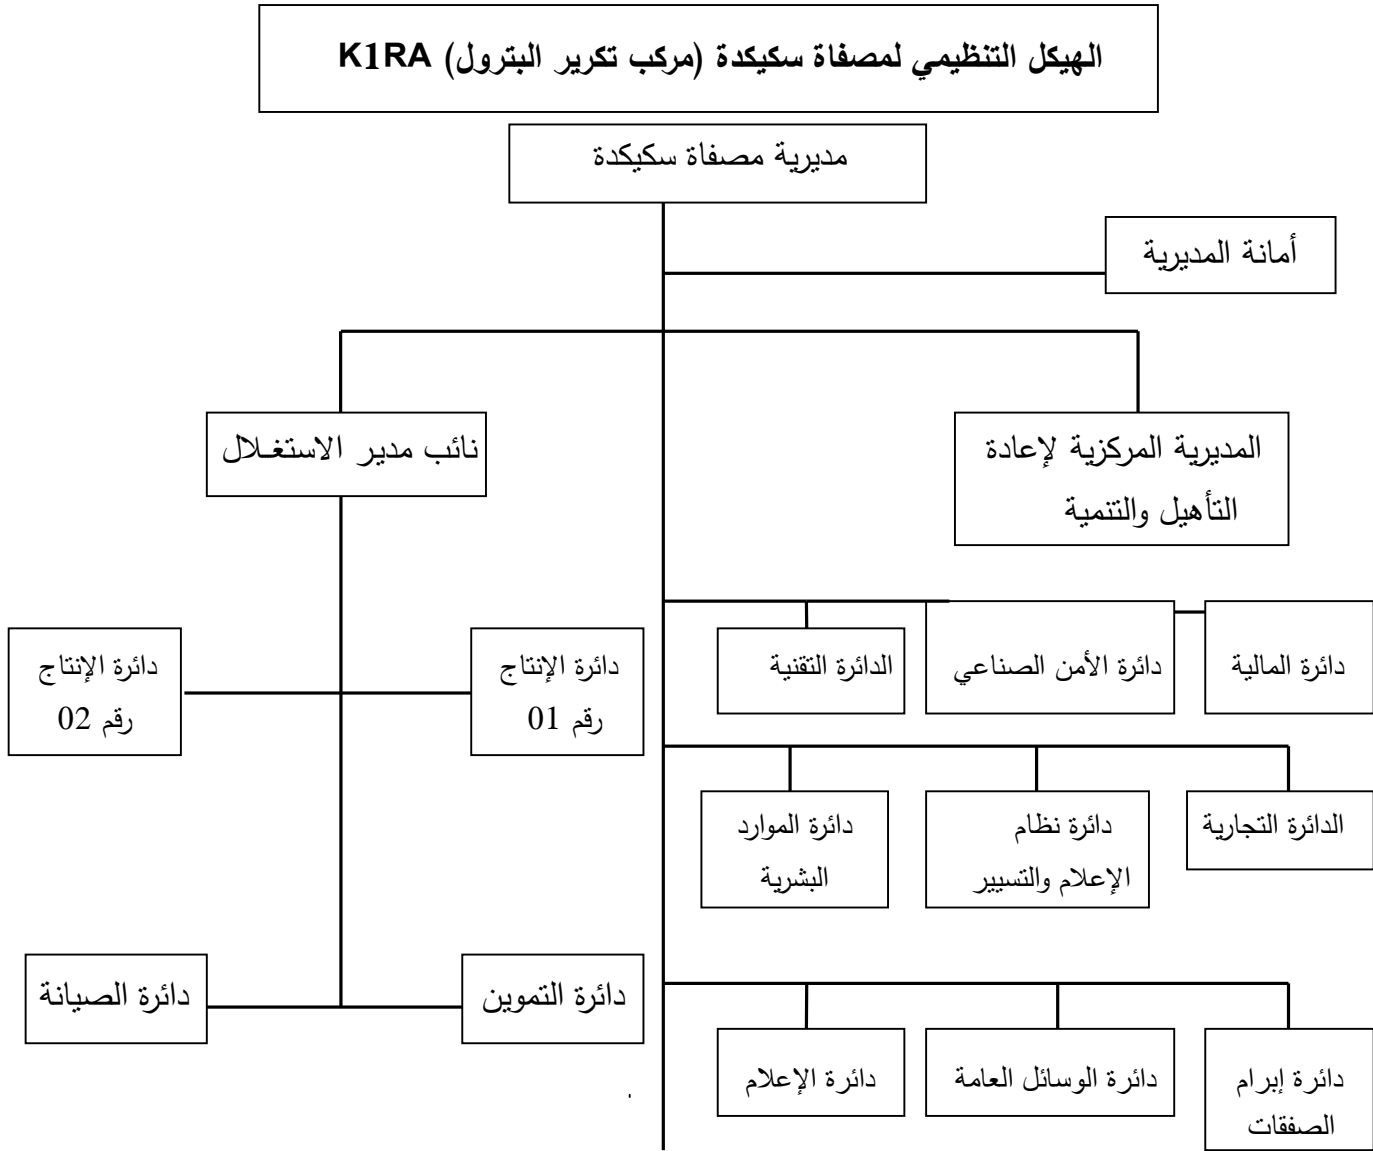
الهيكل التنظيمي لمصفاة سكيكدة (مركب تكرير البترول) K1RA

مديرية مصفاة سكيكدة

أمانة المديرية

المديرية المركزية لإعادة التأهيل والتنمية

نائب مدير الاستغلال

دائرة المالية

دائرة الأمن الصناعي

الدائرة التقنية

دائرة الإنتاج رقم 01

دائرة الإنتاج رقم 02

الدائرة التجارية

دائرة نظام الإعلام والتسيير

دائرة الموارد البشرية

دائرة التموين

دائرة الصيانة

دائرة إبرام الصفقات

دائرة الوسائل العامة

دائرة الإعلام